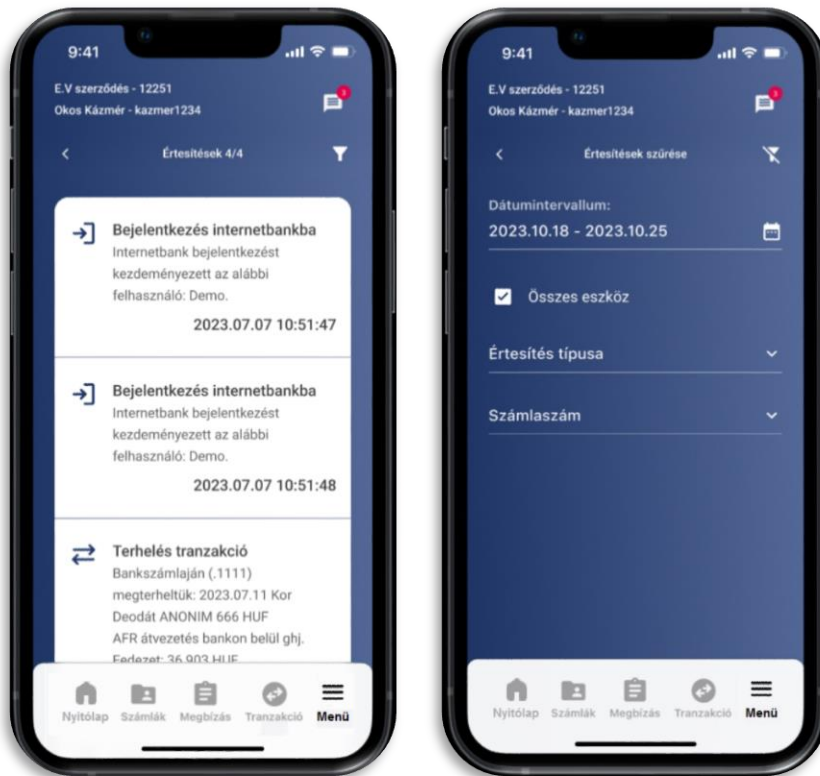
9:41

E.V szerződés - 12251
Okos Kázmér - kazmer1234

3

Értesítések 4/4

Bejelentkezés internetbankba
Internetbank bejelentkezést kezdeményezett az alábbi felhasználó: Demo.
2023.07.07 10:51:47

Bejelentkezés internetbankba
Internetbank bejelentkezést kezdeményezett az alábbi felhasználó: Demo.
2023.07.07 10:51:48

Terhelés tranzakció
Bankszámláján (.1111) megterheltük: 2023.07.11 Kor Deodát ANONIM 666 HUF AFR átvezetés bankon belül ghj. Fedezet: 36 903 HUF

Nyitólap Számlák Megbízás Tranzakció Menü

9:41

E.V szerződés - 12251
Okos Kázmér - kazmer1234

Értesítések szűrése

Dátumintervallum:
2023.10.18 - 2023.10.25

Összes eszköz

Értesítés típusa

Számlaszám

Nyitólap Számlák Megbízás Tranzakció Menü